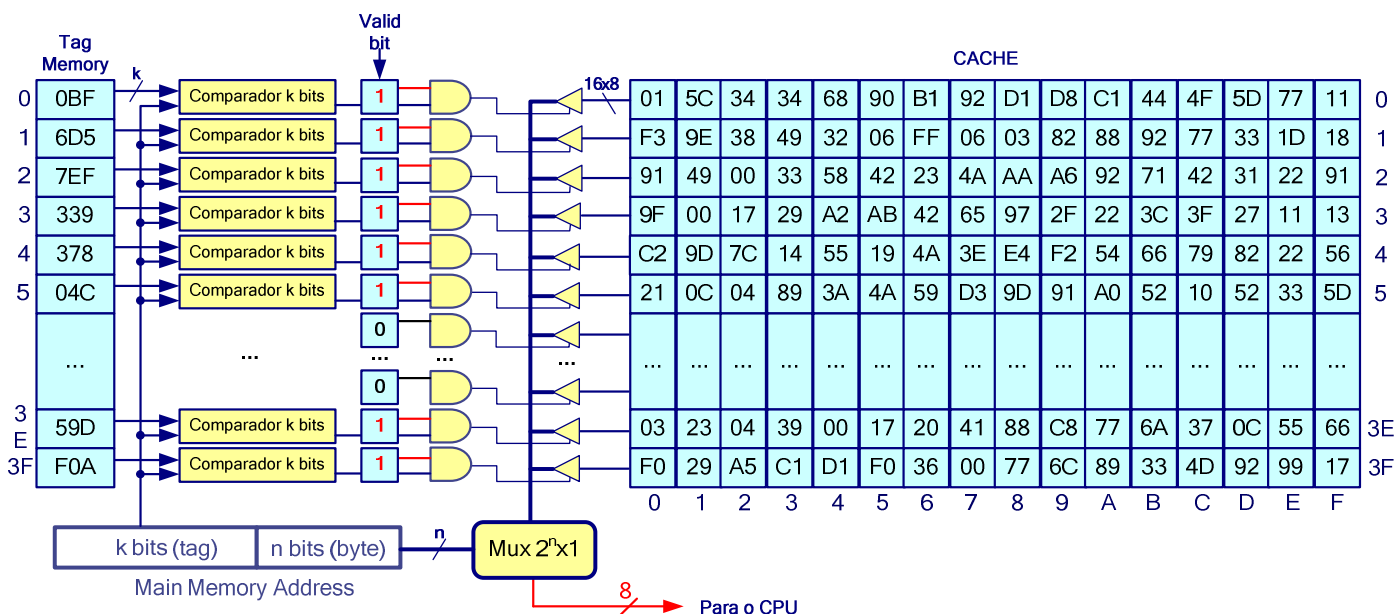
Tag Memory

k

Valid bit

CACHE

16x8

| | Tag |
|---|---|
| 0 | 0BF |
| 1 | 6D5 |
| 2 | 7EF |
| 3 | 339 |
| 4 | 378 |
| 5 | 04C |
| | ... |
| 3E | 59D |
| 3F | F0A |

Comparador k bits
Comparador k bits
Comparador k bits
Comparador k bits
Comparador k bits
Comparador k bits
...
Comparador k bits
Comparador k bits

1
1
1
1
1
1
0
...
0
1
1

...

...

| | 0 | 1 | 2 | 3 | 4 | 5 | 6 | 7 | 8 | 9 | A | B | C | D | E | F | |
|---|---|---|---|---|---|---|---|---|---|---|---|---|---|---|---|---|---|
| 0 | 01 | 5C | 34 | 34 | 68 | 90 | B1 | 92 | D1 | D8 | C1 | 44 | 4F | 5D | 77 | 11 | 0 |
| 1 | F3 | 9E | 38 | 49 | 32 | 06 | FF | 06 | 03 | 82 | 88 | 92 | 77 | 33 | 1D | 18 | 1 |
| 2 | 91 | 49 | 00 | 33 | 58 | 42 | 23 | 4A | AA | A6 | 92 | 71 | 42 | 31 | 22 | 91 | 2 |
| 3 | 9F | 00 | 17 | 29 | A2 | AB | 42 | 65 | 97 | 2F | 22 | 3C | 3F | 27 | 11 | 13 | 3 |
| 4 | C2 | 9D | 7C | 14 | 55 | 19 | 4A | 3E | E4 | F2 | 54 | 66 | 79 | 82 | 22 | 56 | 4 |
| 5 | 21 | 0C | 04 | 89 | 3A | 4A | 59 | D3 | 9D | 91 | A0 | 52 | 10 | 52 | 33 | 5D | 5 |
| | ... | ... | ... | ... | ... | ... | ... | ... | ... | ... | ... | ... | ... | ... | ... | ... | |
| 3E | 03 | 23 | 04 | 39 | 00 | 17 | 20 | 41 | 88 | C8 | 77 | 6A | 37 | 0C | 55 | 66 | 3E |
| 3F | F0 | 29 | A5 | C1 | D1 | F0 | 36 | 00 | 77 | 6C | 89 | 33 | 4D | 92 | 99 | 17 | 3F |

k bits (tag) | n bits (byte)

n

Mux $2^n$x1

Main Memory Address

8

Para o CPU